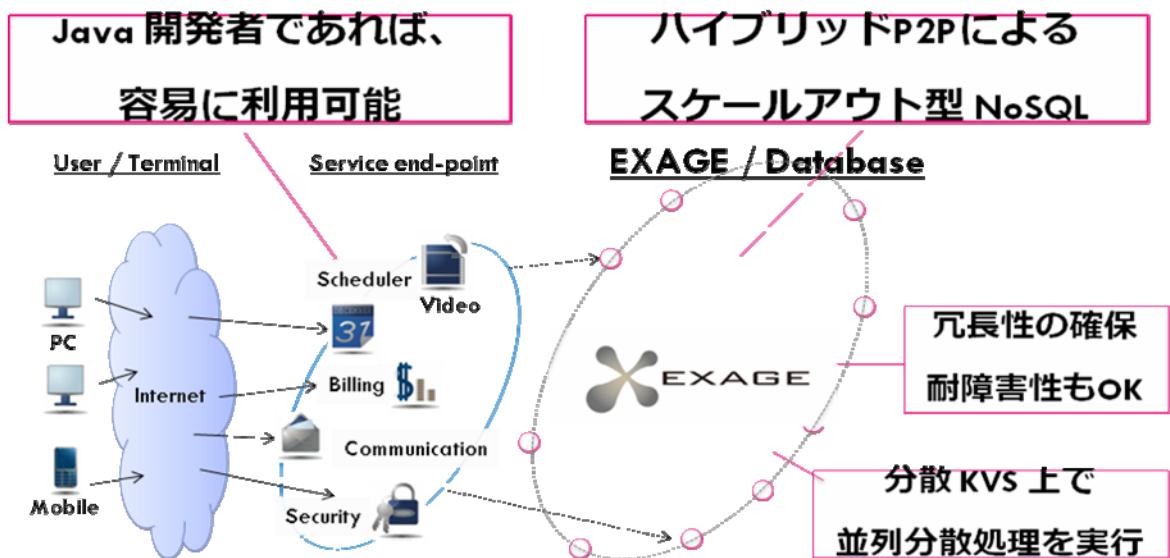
Java 開発者であれば、
容易に利用可能

ハイブリッドP2Pによる
スケールアウト型 NoSQL

User / Terminal

Service end-point

EXAGE / Database

PC

Internet

Mobile

Scheduler

Video

31

Billing

Communication

Security

EXAGE

冗長性の確保
耐障害性もOK

分散 KVS 上で
並列分散処理を実行